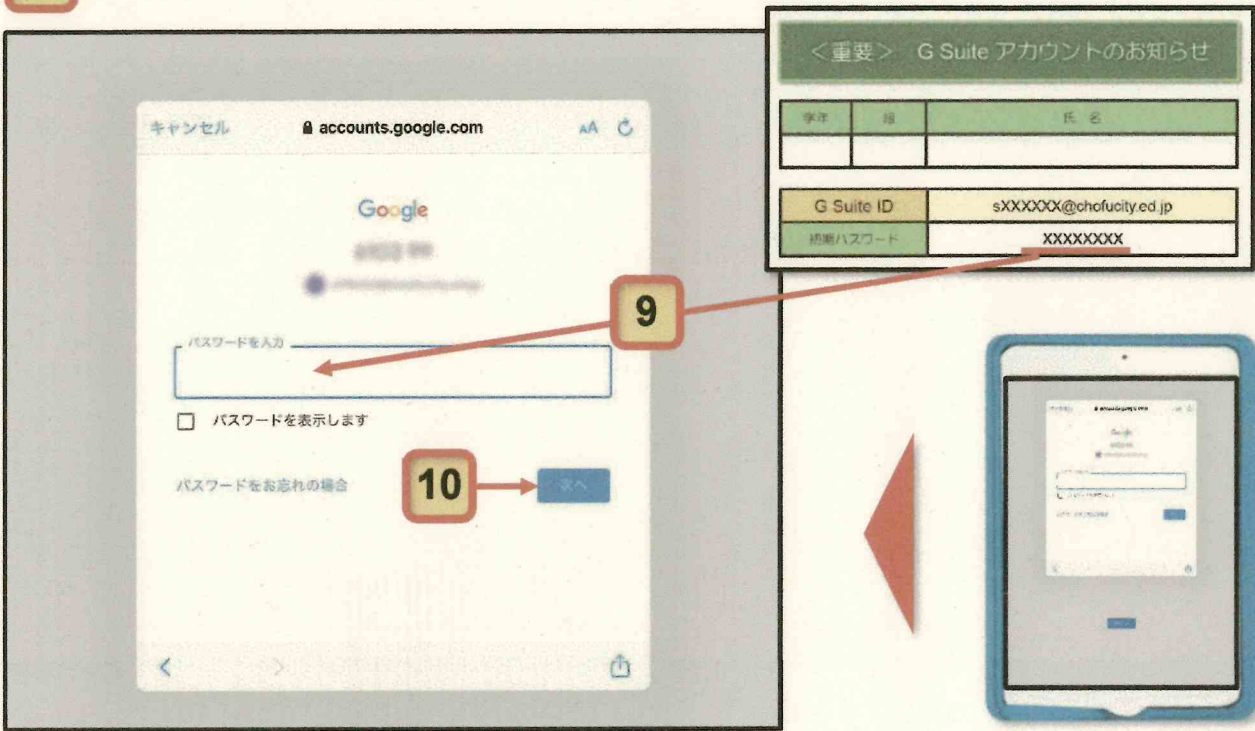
キャンセル accounts.google.com AA

Google

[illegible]

パスワードを入力

パスワードを表示します

パスワードをお忘れの場合

次へ

9

10

＜重要＞ G Suite アカウントのお知らせ

| 学年 | 組 | 氏名 |
|---|---|---|
| | | |

| G Suite ID | sXXXXXX@chofucity.ed.jp |
|---|---|
| 初期パスワード | XXXXXXXX |